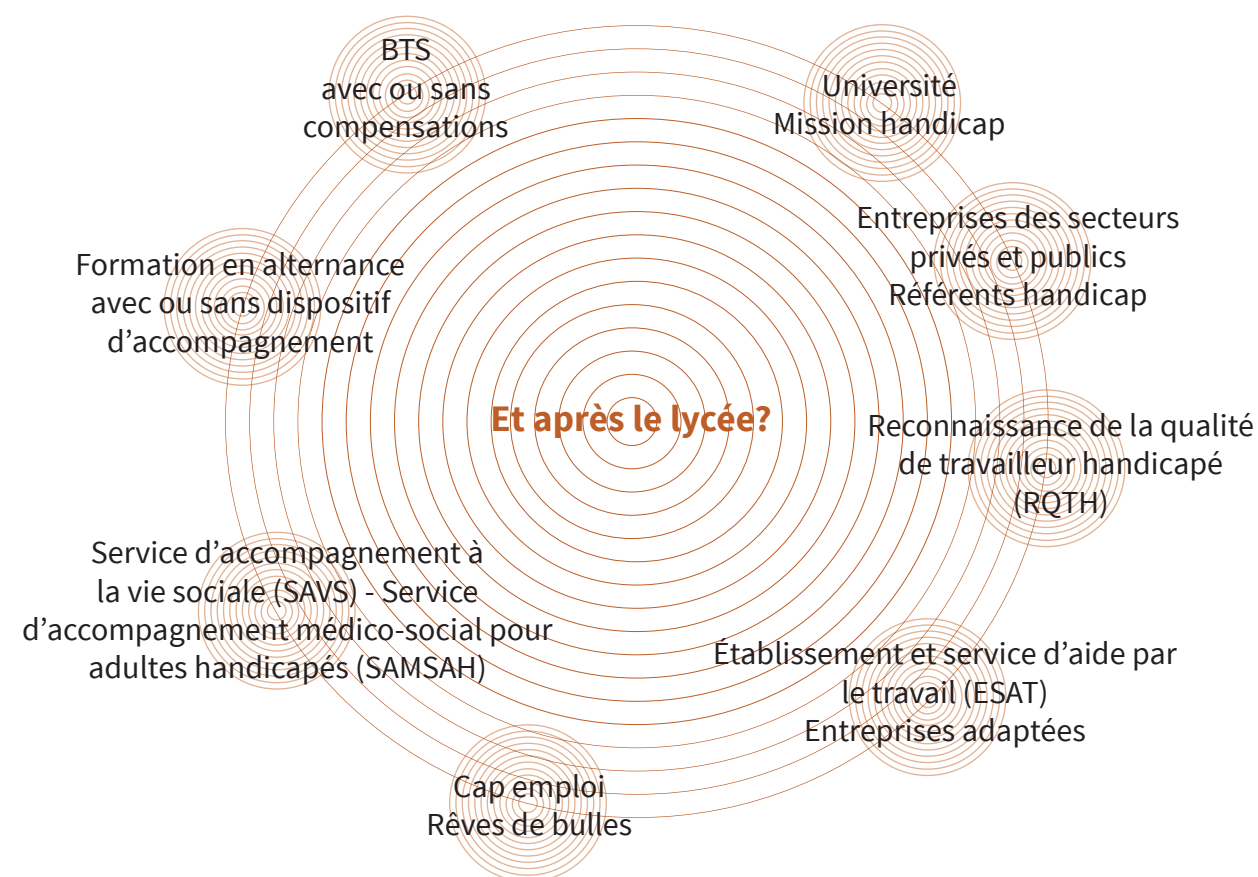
Et après le lycée?

BTS
avec ou sans
compensations

Université
Mission handicap

Entreprises des secteurs
privés et publics
Référents handicap

Formation en alternance
avec ou sans dispositif
d'accompagnement

Reconnaissance de la qualité
de travailleur handicapé
(RQTH)

Service d'accompagnement à
la vie sociale (SAVS) - Service
d'accompagnement médico-social pour
adultes handicapés (SAMSAH)

Établissement et service d'aide par
le travail (ESAT)
Entreprises adaptées

Cap emploi
Rêves de bulles